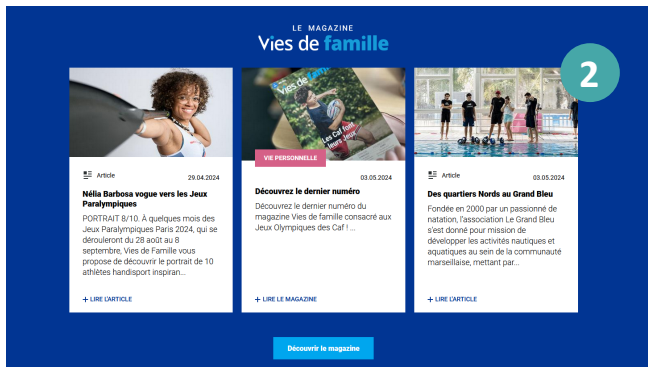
LE MAGAZINE
Vies de famille

2

Article
29.04.2024

Nélia Barbosa vogue vers les Jeux Paralympiques

PORTRAIT 8/10. À quelques mois des Jeux Paralympiques Paris 2024, qui se dérouleront du 28 août au 8 septembre, Vies de Famille vous propose de découvrir le portrait de 10 athlètes handisport inspiran...

+ LIRE L'ARTICLE

Vies de famille
Les Caf font leurs Jeux

VIE PERSONNELLE
03.05.2024

Découvrez le dernier numéro

Découvrez le dernier numéro du magazine Vies de famille consacré aux Jeux Olympiques des Caf ! ...

+ LIRE LE MAGAZINE

Article
03.05.2024

Des quartiers Nords au Grand Bleu

Fondée en 2000 par un passionné de natation, l'association Le Grand Bleu s'est donné pour mission de développer les activités nautiques et aquatiques au sein de la communauté marseillaise, mettant par...

+ LIRE L'ARTICLE

Découvrir le magazine